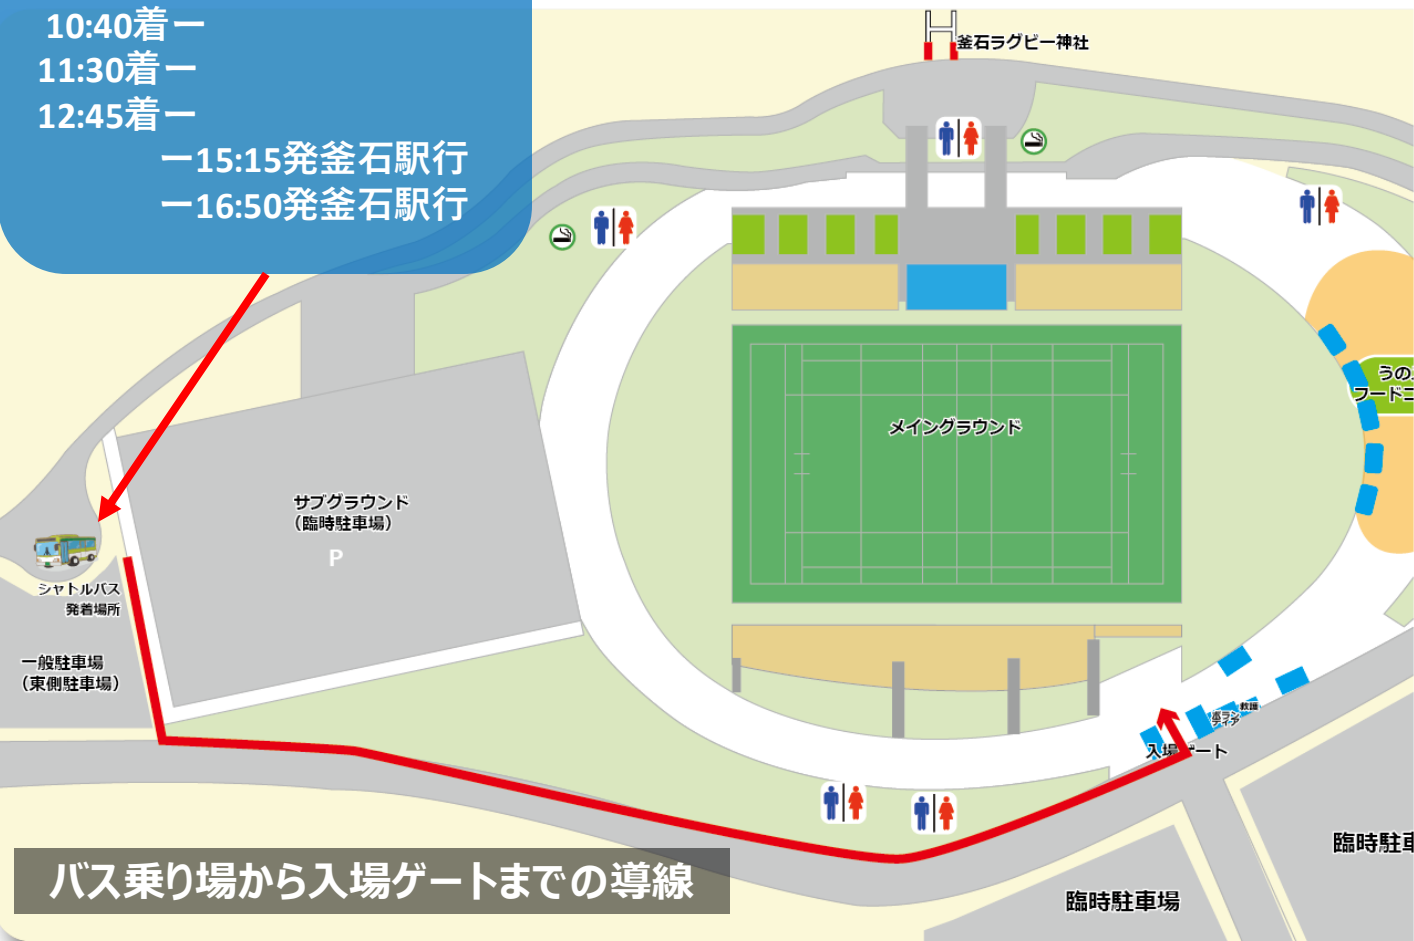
10:40着ー
11:30着ー
12:45着ー
ー15:15発釜石駅行
ー16:50発釜石駅行

釜石ラグビー神社

メイングラウンド

サブグラウンド
（臨時駐車場）
P

シャトルバス
発着場所

一般駐車場
（東側駐車場）

うの
フードコ

救護
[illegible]

入場ゲート

臨時駐車

臨時駐車場

バス乗り場から入場ゲートまでの導線